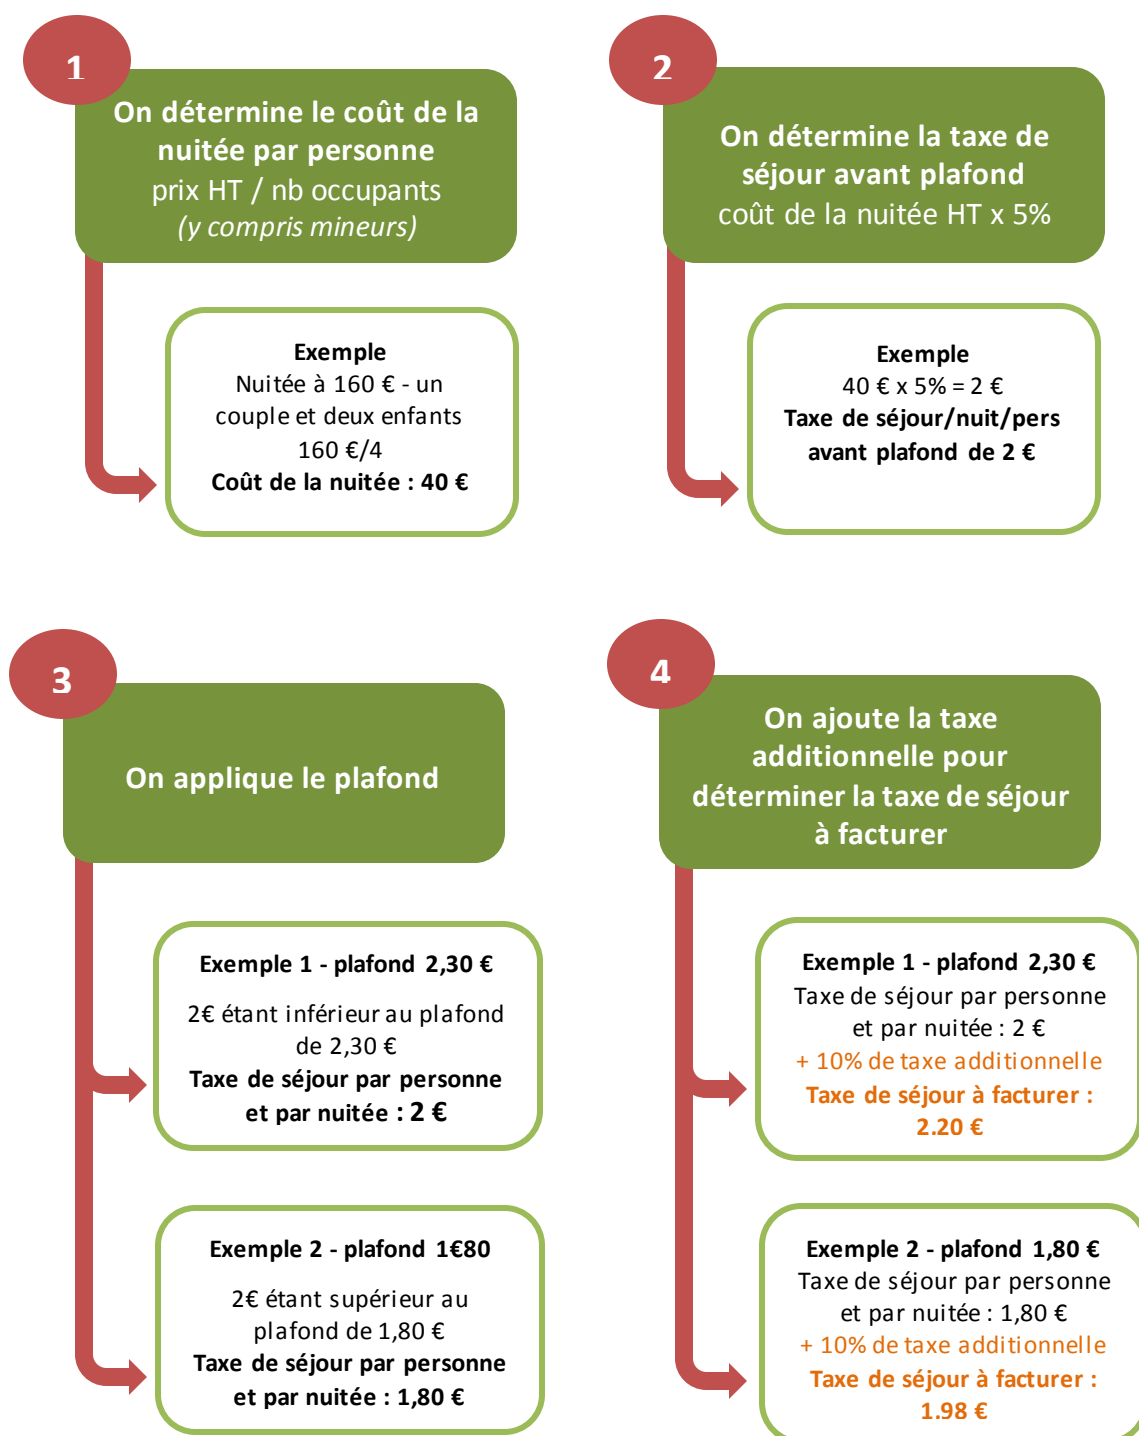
1

On détermine le coût de la nuitée par personne
prix HT / nb occupants
(y compris mineurs)

Exemple
Nuitée à 160 € - un couple et deux enfants
160 €/4
Coût de la nuitée : 40 €

2

On détermine la taxe de séjour avant plafond
coût de la nuitée HT x 5%

Exemple
40 € x 5% = 2 €
Taxe de séjour/nuit/pers avant plafond de 2 €

3

On applique le plafond

Exemple 1 - plafond 2,30 €
2€ étant inférieur au plafond de 2,30 €
Taxe de séjour par personne et par nuitée : 2 €

Exemple 2 - plafond 1€80
2€ étant supérieur au plafond de 1,80 €
Taxe de séjour par personne et par nuitée : 1,80 €

4

On ajoute la taxe additionnelle pour déterminer la taxe de séjour à facturer

Exemple 1 - plafond 2,30 €
Taxe de séjour par personne et par nuitée : 2 €
+ 10% de taxe additionnelle
Taxe de séjour à facturer : 2.20 €

Exemple 2 - plafond 1,80 €
Taxe de séjour par personne et par nuitée : 1,80 €
+ 10% de taxe additionnelle
Taxe de séjour à facturer : 1.98 €